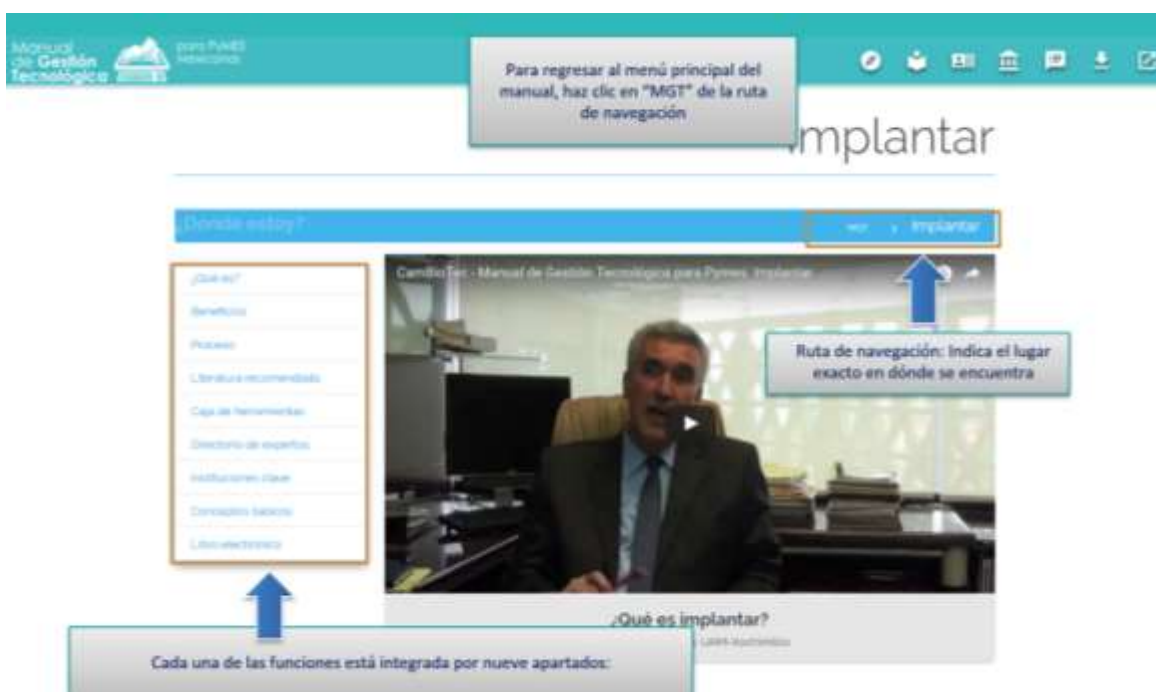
Manual de Gestión Tecnológica para PyMES mexicanas

Para regresar al menú principal del manual, haz clic en "MGT" de la ruta de navegación

Implantar

¿Dónde estoy?

MGT > Implantar

¿Qué es?
Beneficios
Proceso
Literatura recomendada
Caja de herramientas
Directorio de expertos
Instituciones clave
Conceptos básicos
Libro electrónico

CambioTec - Manual de Gestión Tecnológica para Pymes. Implantar

Ruta de navegación: Indica el lugar exacto en dónde se encuentra

¿Qué es implantar?

Cada una de las funciones está integrada por nueve apartados: